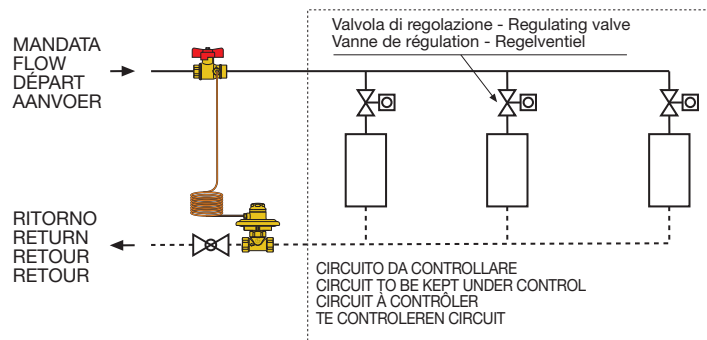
Valvola di regolazione - Regulating valve
Vanne de régulation - Regelventiel

MANDATA
FLOW
DÉPART
AANVOER

RITORNO
RETURN
RETOUR
RETOUR

CIRCUITO DA CONTROLLARE
CIRCUIT TO BE KEPT UNDER CONTROL
CIRCUIT À CONTRÔLER
TE CONTROLEREN CIRCUIT